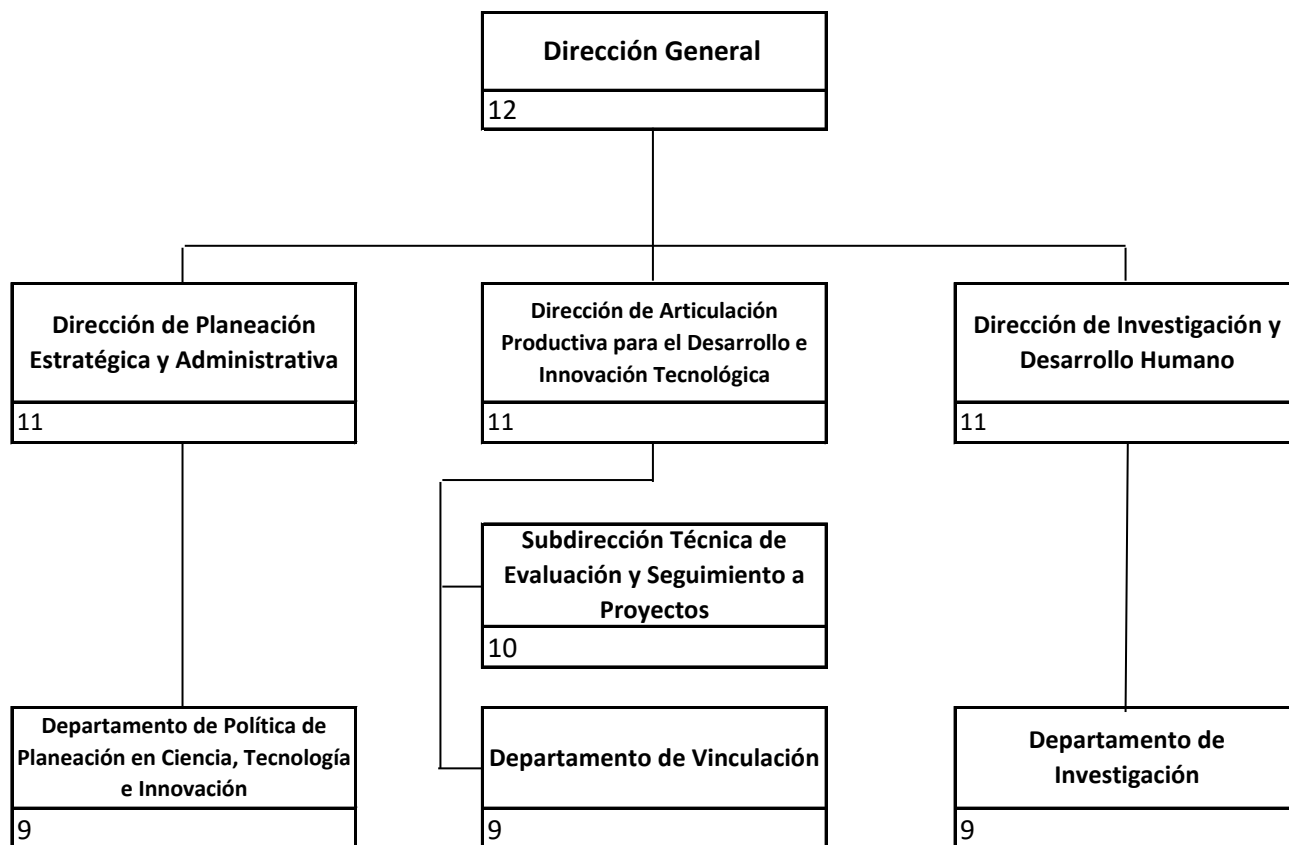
Dirección General
12

Dirección de Planeación Estratégica y Administrativa
11

Dirección de Articulación Productiva para el Desarrollo e Innovación Tecnológica
11

Dirección de Investigación y Desarrollo Humano
11

Subdirección Técnica de Evaluación y Seguimiento a Proyectos
10

Departamento de Política de Planeación en Ciencia, Tecnología e Innovación
9

Departamento de Vinculación
9

Departamento de Investigación
9